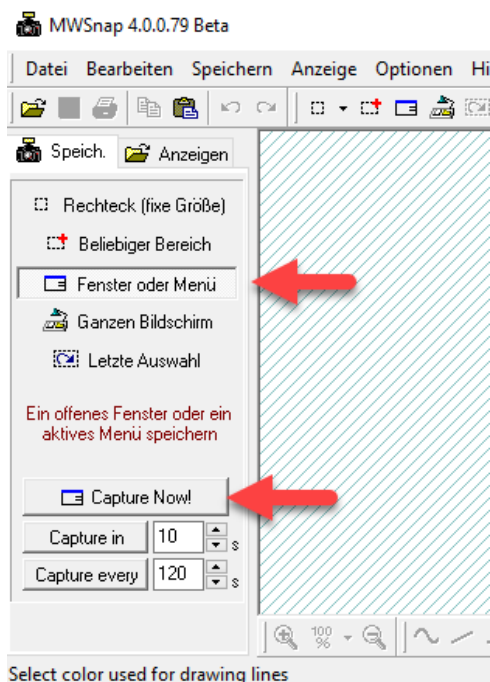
MWSnap 4.0.0.79 Beta

Datei Bearbeiten Speichern Anzeige Optionen Hi

Speich. Anzeigen

Rechteck (fixe Größe)

Beliebiger Bereich

Fenster oder Menü

Ganzen Bildschirm

Letzte Auswahl

Ein offenes Fenster oder ein aktives Menü speichern

Capture Now!

Capture in 10 s

Capture every 120 s

100 %

Select color used for drawing lines